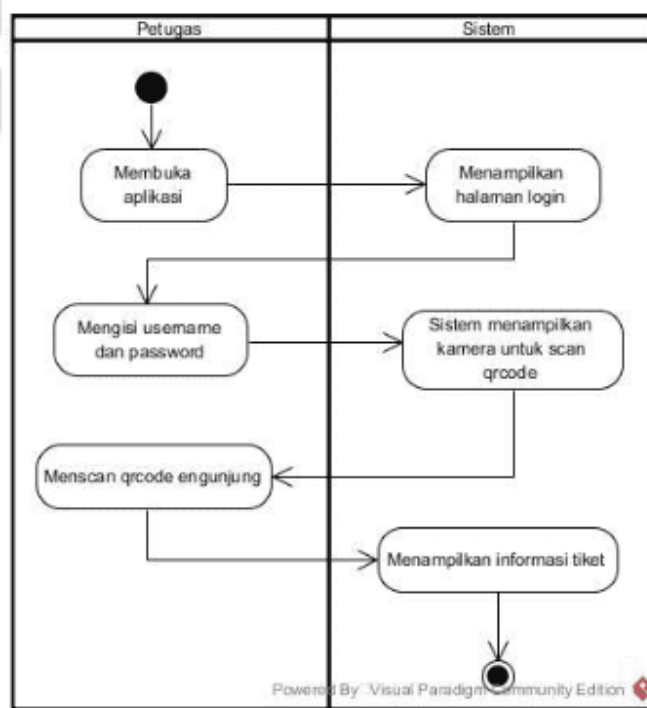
Petugas

Sistem

Membuka aplikasi

Menampilkan halaman login

Mengisi username dan password

Sistem menampilkan kamera untuk scan qrcode

Menscan qrcode engunjung

Menampilkan informasi tiket

Powered By: Visual Paradigm Community Edition